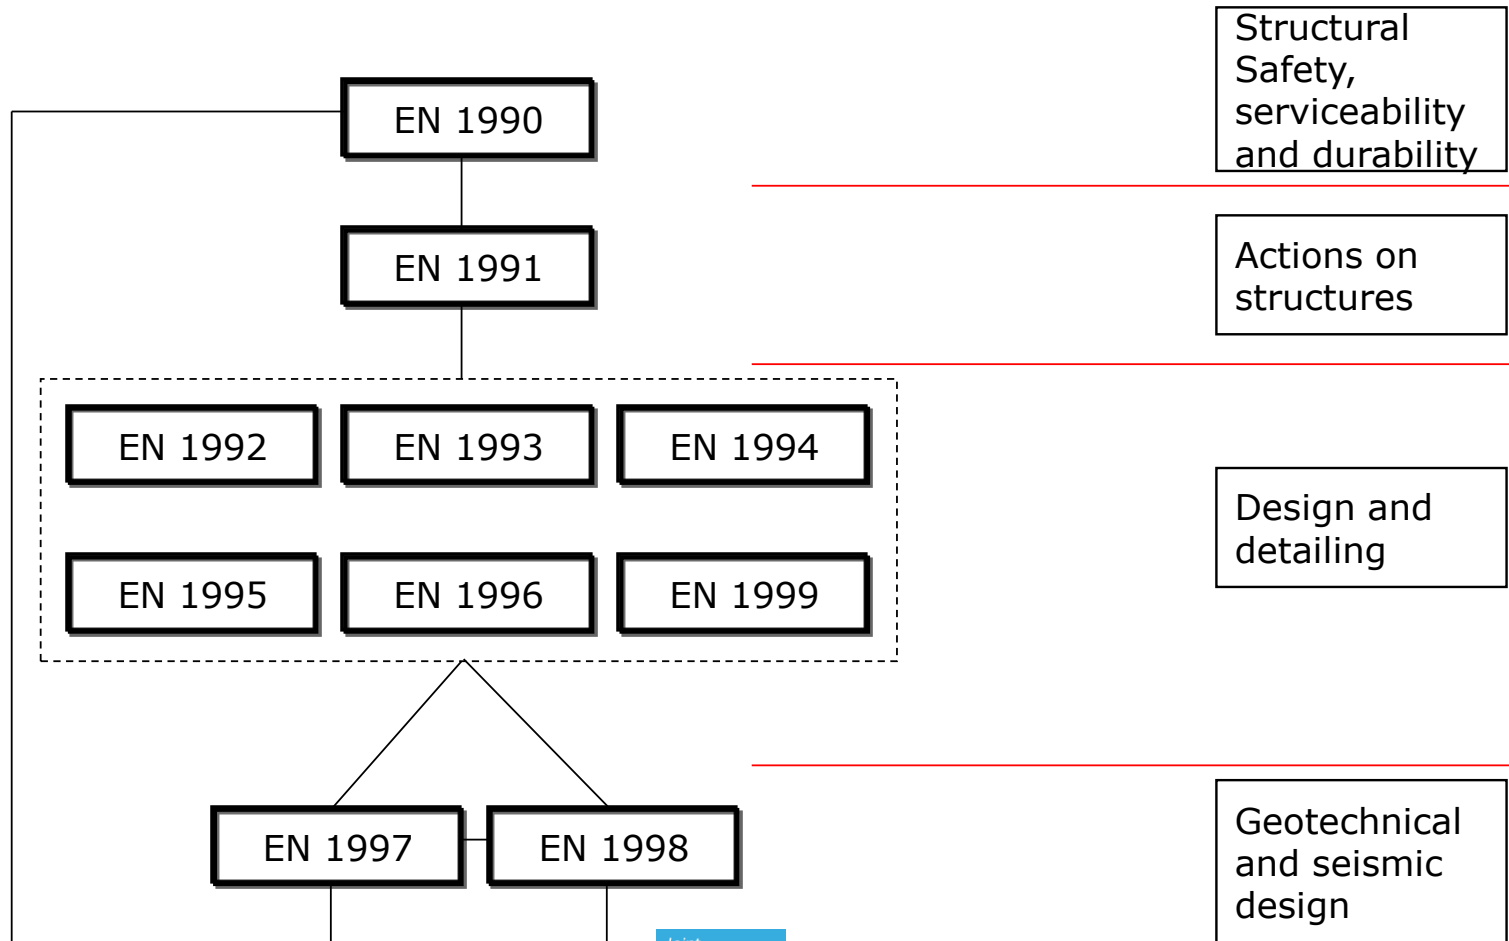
Structural Safety, serviceability and durability

EN 1990

EN 1991

Actions on structures

EN 1992

EN 1993

EN 1994

EN 1995

EN 1996

EN 1999

Design and detailing

EN 1997

EN 1998

Geotechnical and seismic design

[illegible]